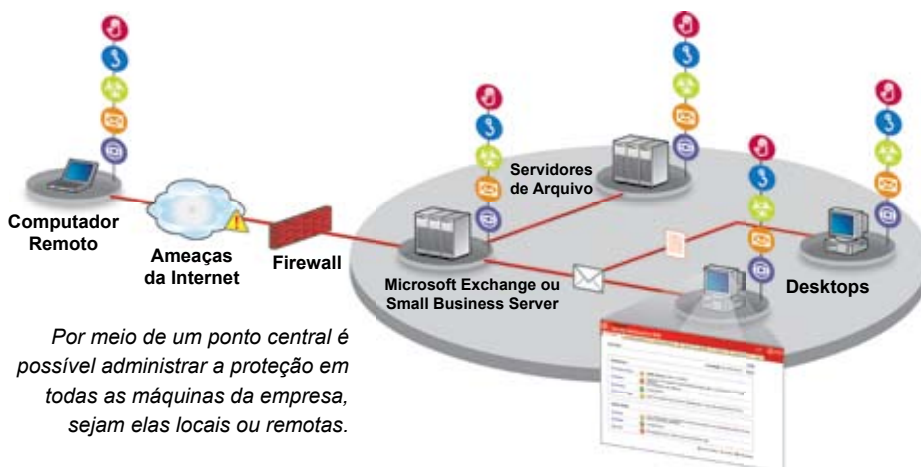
Computador Remoto

Ameaças da Internet

Firewall

Servidores de Arquivo

Microsoft Exchange ou Small Business Server

Desktops

Por meio de um ponto central é possível administrar a proteção em todas as máquinas da empresa, sejam elas locais ou remotas.